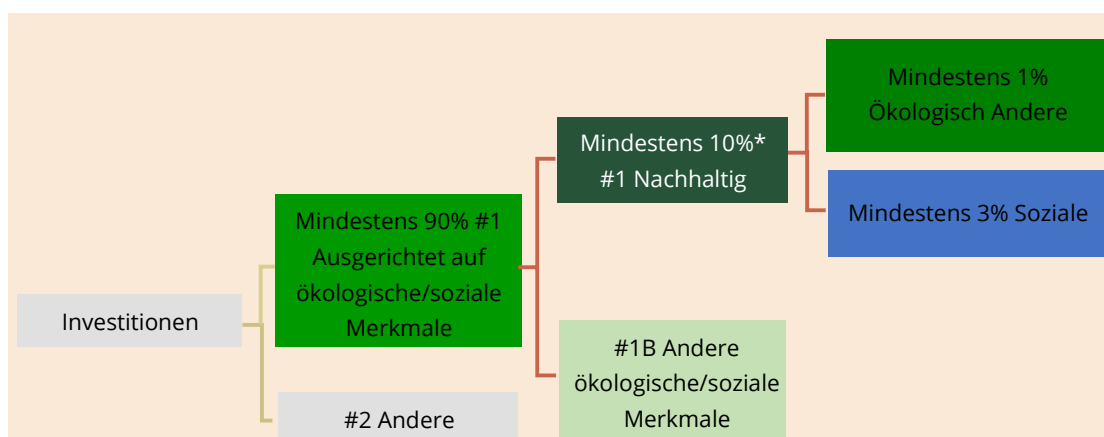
Investitionen

Mindestens 90% #1 Ausgerichtet auf ökologische/soziale Merkmale

#2 Andere

Mindestens 10%* #1 Nachhaltig

#1B Andere ökologische/soziale Merkmale

Mindestens 1% Ökologisch Andere

Mindestens 3% Soziale